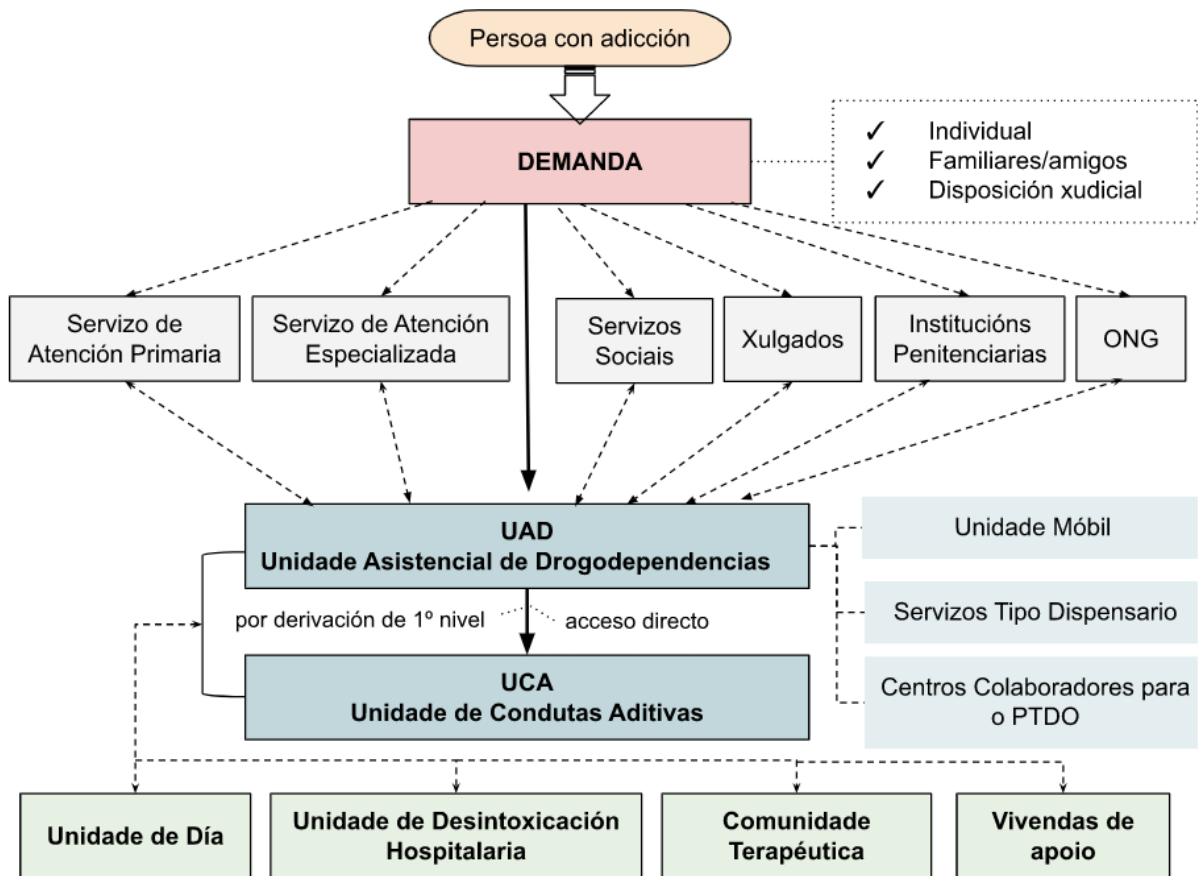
Persoa con adicción

DEMANDA

✓ Individual
✓ Familiares/amigos
✓ Disposición xudicial

Servizo de Atención Primaria

Servizo de Atención Especializada

Servizos Sociais

Xulgados

Institucións Penitenciarias

ONG

UAD
Unidade Asistencial de Drogodependencias

Unidade Móbil

Servizos Tipo Dispensario

Centros Colaboradores para o PTDO

por derivación de 1º nivel

acceso directo

UCA
Unidade de Condutas Aditivas

Unidade de Día

Unidade de Desintoxicación Hospitalaria

Comunidade Terapéutica

Vivendas de apoio